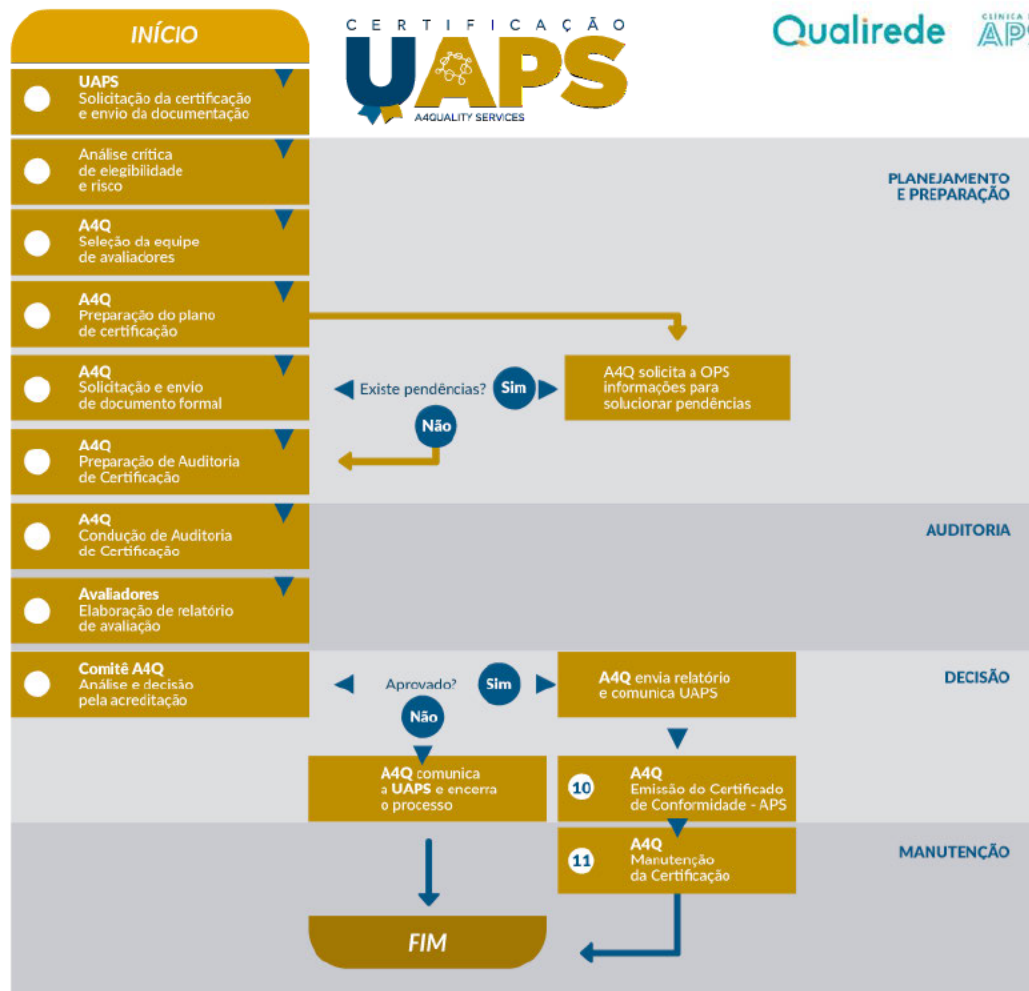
INÍCIO

CERTIFICAÇÃO
UAPS
A4QUALITY SERVICES

Qualirede

CLÍNICA
APS

UAPS
Solicitação da certificação e envio da documentação

Análise crítica de elegibilidade e risco

PLANEJAMENTO E PREPARAÇÃO

A4Q
Seleção da equipe de avaliadores

A4Q
Preparação do plano de certificação

A4Q
Solicitação e envio de documento formal

Existe pendências?
Sim
A4Q solicita a OPS informações para solucionar pendências
Não

A4Q
Preparação de Auditoria de Certificação

A4Q
Condução de Auditoria de Certificação

AUDITORIA

Avaliadores
Elaboração de relatório de avaliação

Comitê A4Q
Análise e decisão pela acreditação

Aprovado?
Sim
Não
A4Q envia relatório e comunica UAPS

DECISÃO

A4Q comunica a UAPS e encerra o processo

10
A4Q
Emissão do Certificado de Conformidade - APS

11
A4Q
Manutenção da Certificação

MANUTENÇÃO

FIM